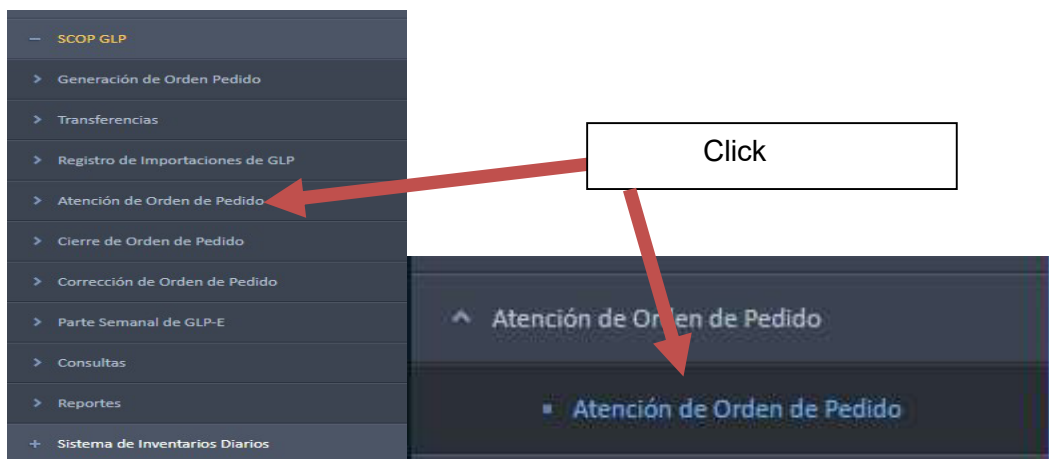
— SCOP GLP

> Generación de Orden Pedido

> Transferencias

> Registro de Importaciones de GLP

> Atención de Orden de Pedido

> Cierre de Orden de Pedido

> Corrección de Orden de Pedido

> Parte Semanal de GLP-E

> Consultas

> Reportes

+ Sistema de Inventarios Diarios

Click

^ Atención de Orden de Pedido

▪ Atención de Orden de Pedido